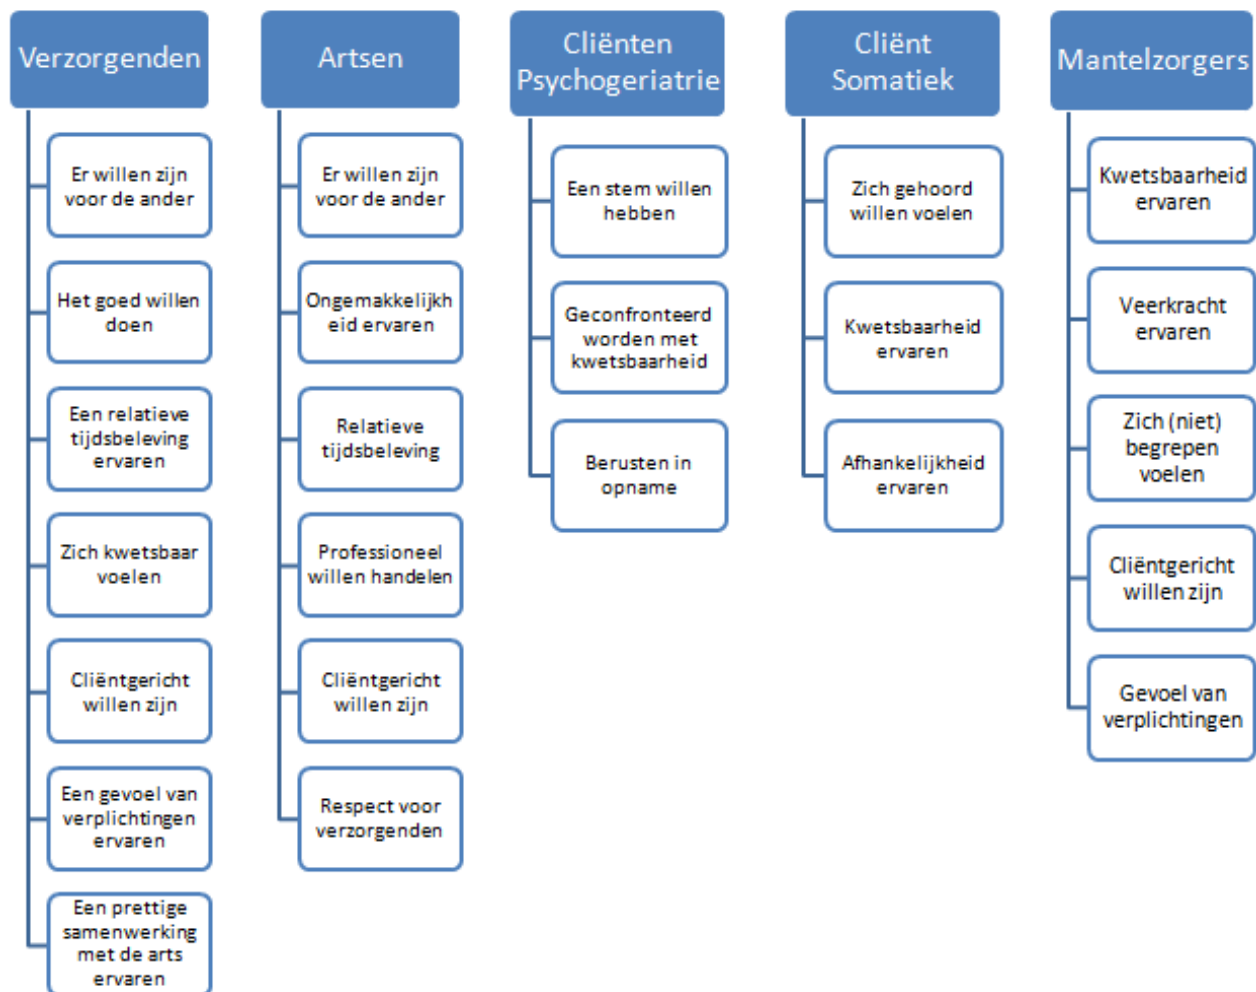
Verzorgenden

Er willen zijn voor de ander

Het goed willen doen

Een relatieve tijdsbeleving ervaren

Zich kwetsbaar voelen

Cliëntgericht willen zijn

Een gevoel van verplichtingen ervaren

Een prettige samenwerking met de arts ervaren

Artsen

Er willen zijn voor de ander

Ongemakkelijkheid ervaren

Relatieve tijdsbeleving

Professioneel willen handelen

Cliëntgericht willen zijn

Respect voor verzorgenden

Cliënten Psychogeriatrie

Een stem willen hebben

Geconfronteerd worden met kwetsbaarheid

Berusten in opname

Cliënt Somatiek

Zich gehoord willen voelen

Kwetsbaarheid ervaren

Afhankelijkheid ervaren

Mantelzorgers

Kwetsbaarheid ervaren

Veerkracht ervaren

Zich (niet) begrepen voelen

Cliëntgericht willen zijn

Gevoel van verplichtingen